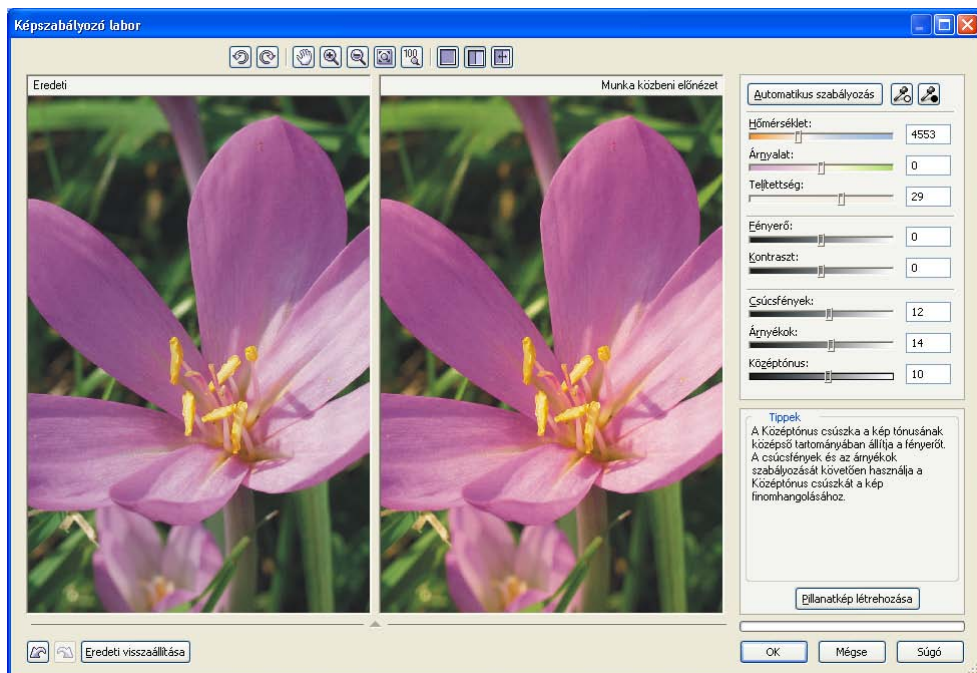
Képszabályozó labor

Eredeti

Munka közbeni előnézet

Automatikus szabályozás

Hőmérséklet:
4553
Árnyalat:
0
Telítettség:
29
Fényerő:
0
Kontraszt:
0
Csúcsfények:
12
Árnyékok:
14
Középtónus:
10

Tippek
A Középtónus csúszka a kép tónusának középső tartományában állítja a fényerőt. A csúcsfények és az árnyékok szabályozását követően használja a Középtónus csúszkát a kép finomhangolásához.

Pillanatkép létrehozása

Eredeti visszaállítása

OK
Mégse
Súgó